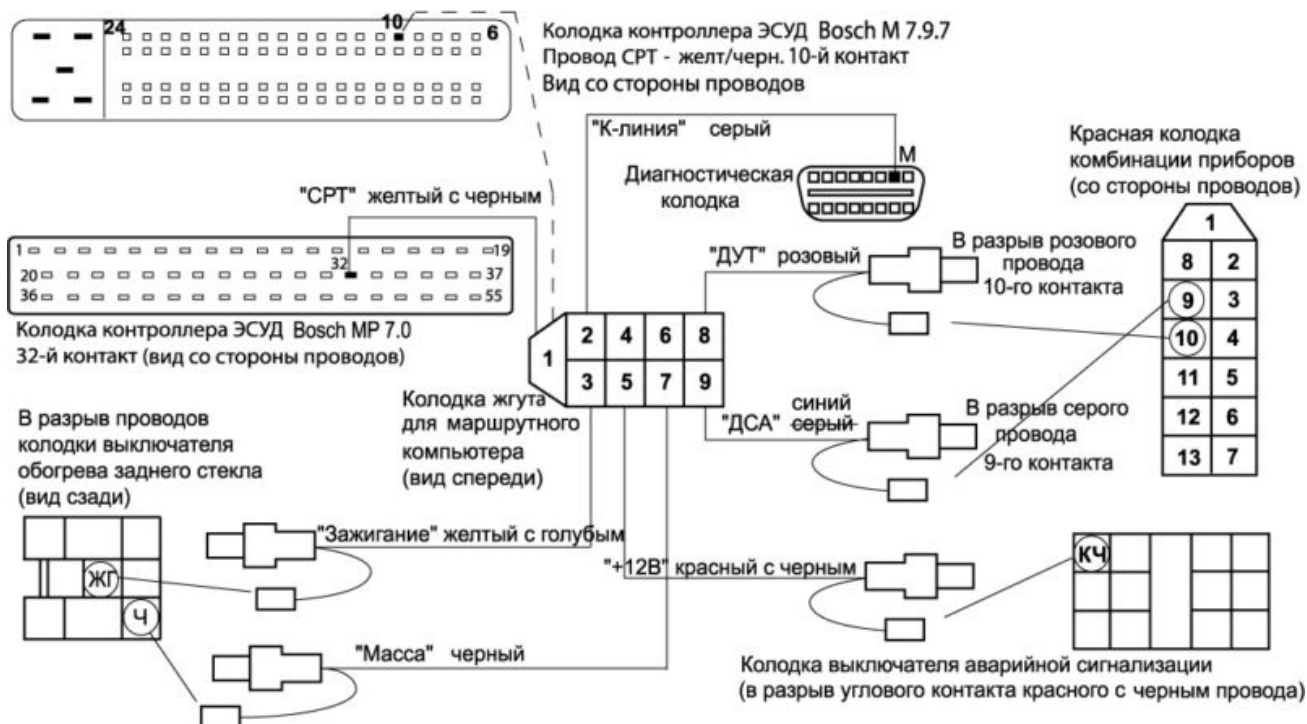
24
10
6

Колодка контроллера ЭСУД Bosch M 7.9.7
Провод СРТ - желт/черн. 10-й контакт
Вид со стороны проводов

"К-линия" серый

M

Диагностическая колодка

Красная колодка комбинации приборов (со стороны проводов)

"СРТ" желтый с черным

1
19
20
32
37
36
55

Колодка контроллера ЭСУД Bosch MP 7.0
32-й контакт (вид со стороны проводов)

"ДУТ" розовый

В разрыв розового провода 10-го контакта

| 1 | |
|---|---|
| 8 | 2 |
| 9 | 3 |
| 10 | 4 |
| 11 | 5 |
| 12 | 6 |
| 13 | 7 |

1
2
4
6
8
3
5
7
9

Колодка жгута для маршрутного компьютера (вид спереди)

"ДСА" синий ~~серый~~

В разрыв серого провода 9-го контакта

В разрыв проводов колодки выключателя обогрева заднего стекла (вид сзади)

ЖГ
Ч

"Зажигание" желтый с голубым

"+12В" красный с черным

КЧ

"Масса" черный

Колодка выключателя аварийной сигнализации
(в разрыв углового контакта красного с черным провода)